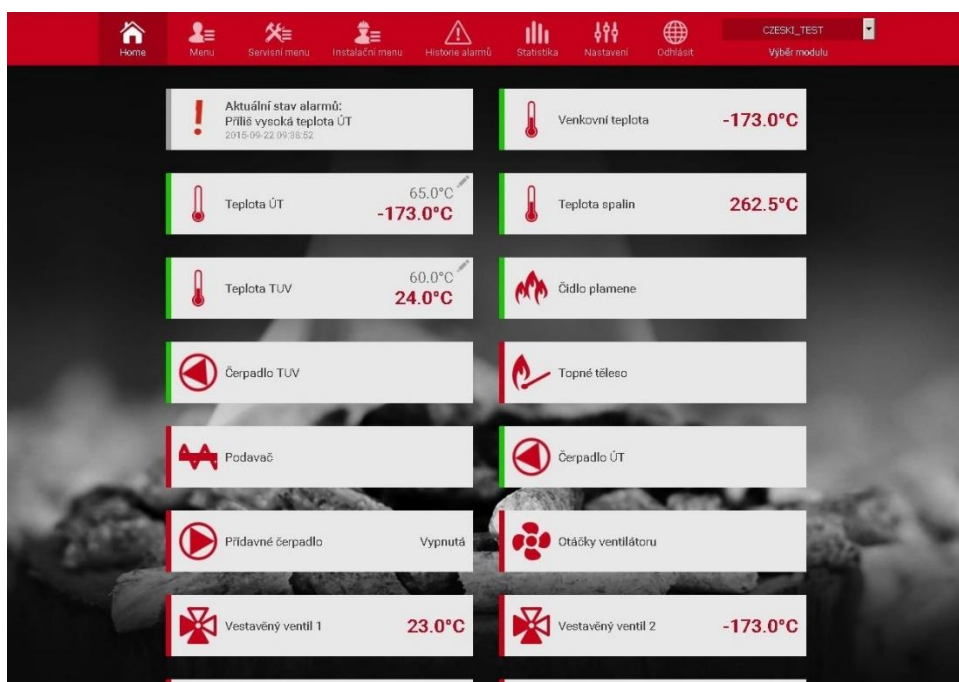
Home Menu Servisní menu Instalační menu Historie alarmů Statistika Nastavení Odhlásit CZESKI_TEST Výběr modulu

Aktuální stav alarmů:
Příliš vysoká teplota ÚT
2015-09-22 09:38:52

Venkovní teplota -173.0°C

Teplota ÚT 65.0°C -173.0°C

Teplota spalin 262.5°C

Teplota TUV 60.0°C 24.0°C

Čidlo plamene

Čerpadlo TUV

Topné těleso

Podavač

Čerpadlo ÚT

Přídavné čerpadlo Vypnutá

Otáčky ventilátoru

Vestavěný ventil 1 23.0°C

Vestavěný ventil 2 -173.0°C